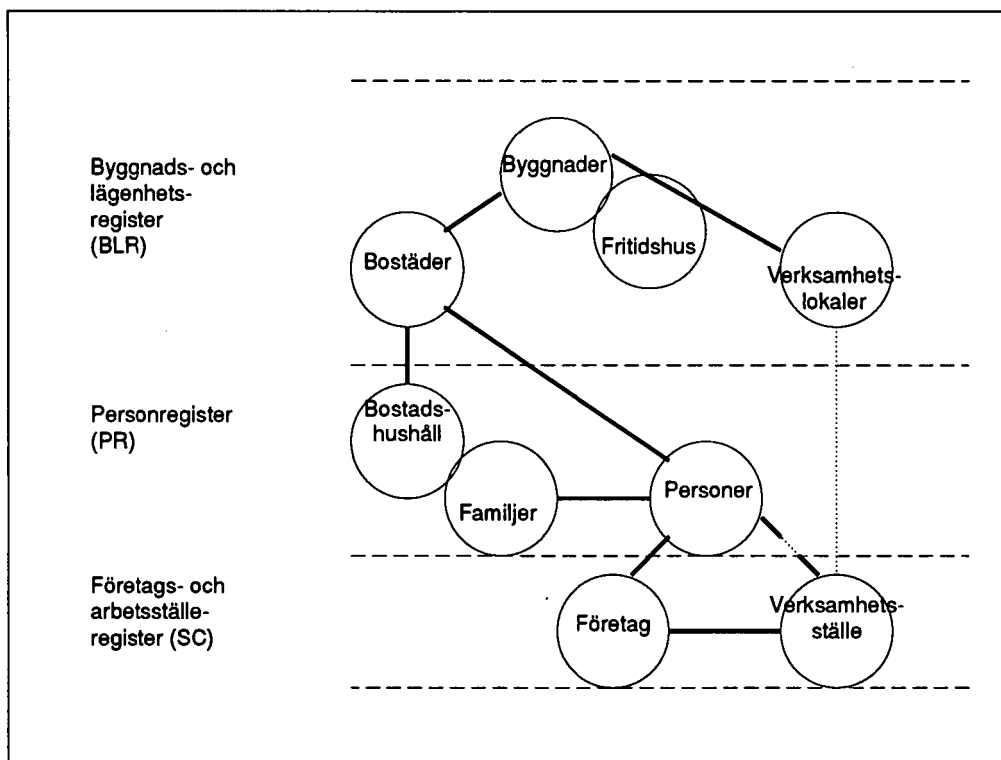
Byggnads- och lägenhetsregister (BLR)

Byggnader

Fritidshus

Bostäder

Verksamhetslokaler

Personregister (PR)

Bostadshushåll

Familjer

Personer

Företags- och arbetsställeregister (SC)

Företag

Verksamhetsställe